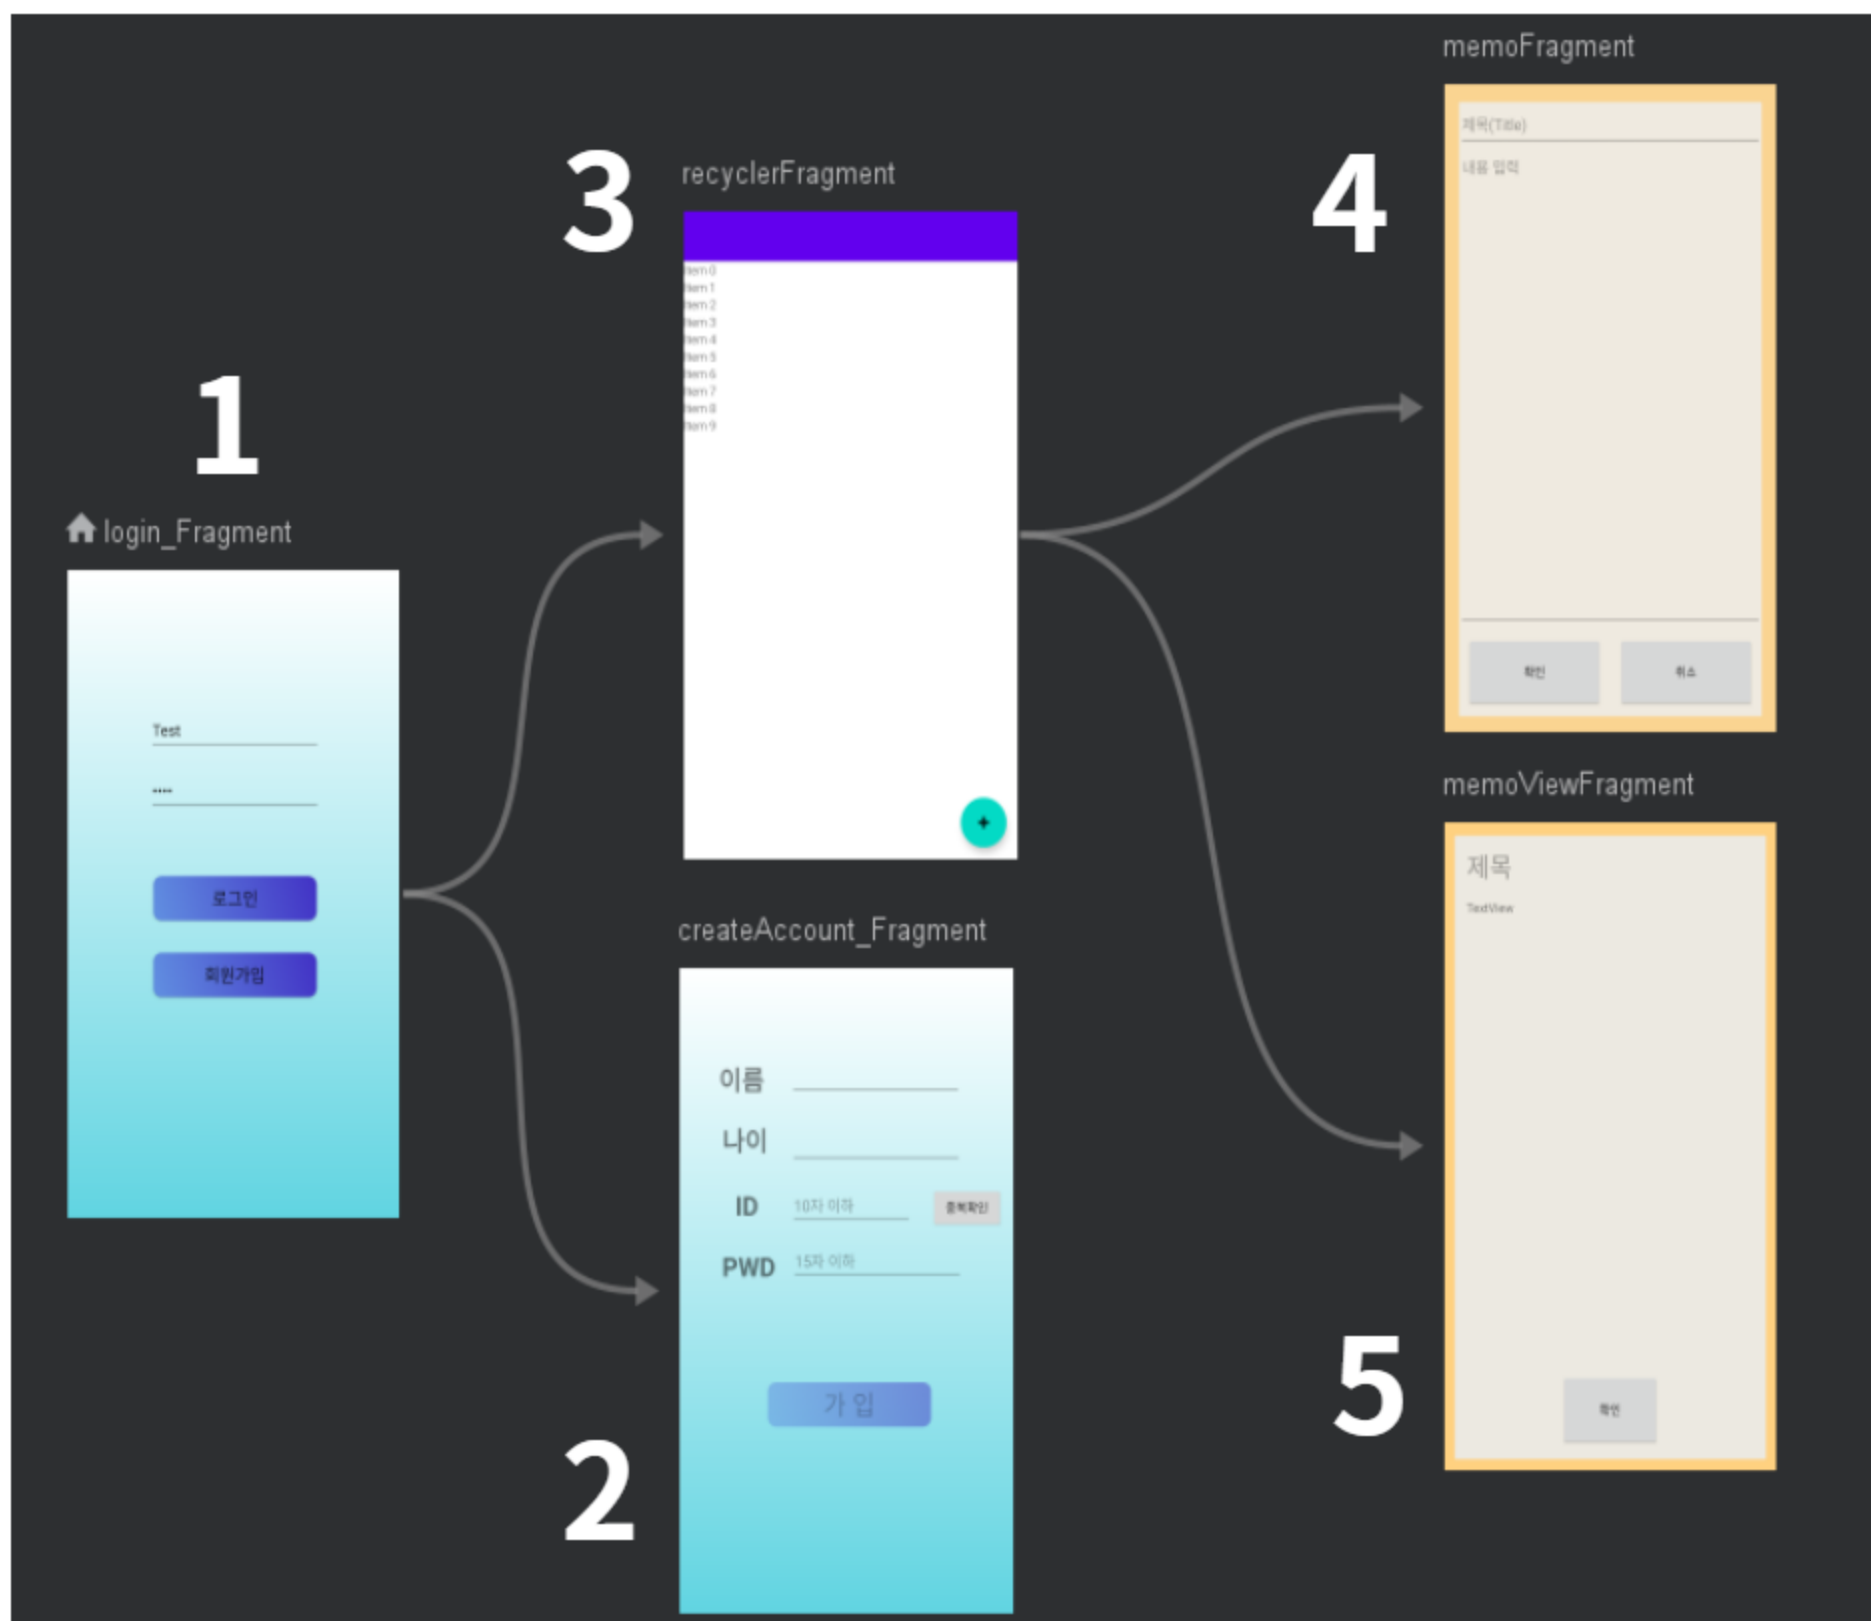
memoFragment

3

recyclerFragment

Item 0
Item 1
Item 2
Item 3
Item 4
Item 5
Item 6
Item 7
Item 8
Item 9

+

4

제목(Title)

내용 입력

확인

취소

1

login_Fragment

Test

••••

로그인

회원가입

memoViewFragment

제목

TextView

createAccount_Fragment

이름

나이

ID

10자 이하

중복확인

PWD

15자 이하

가 입

5

확인

2